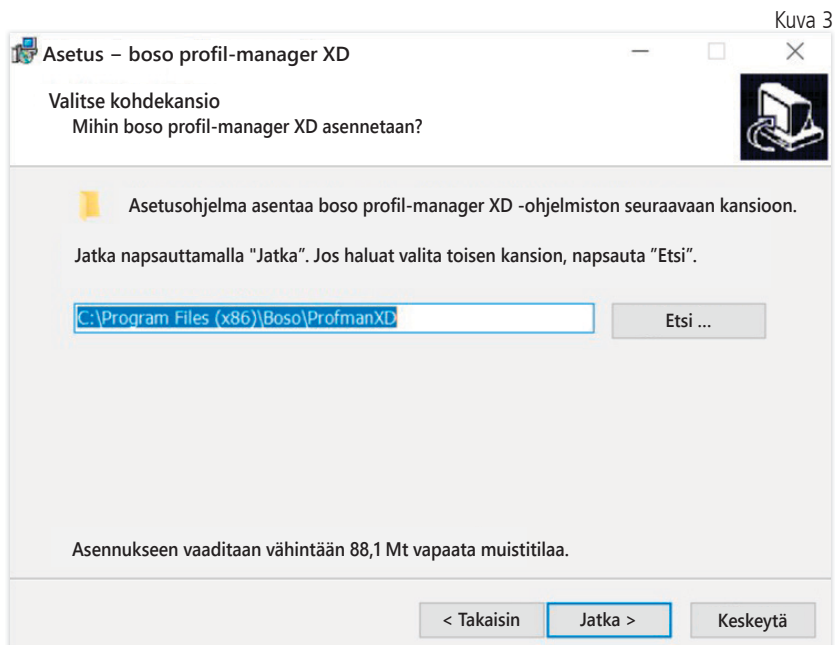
Kuva 3

Asetus – boso profil-manager XD

Valitse kohdekansio
Mihin boso profil-manager XD asennetaan?

Asetusohjelma asentaa boso profil-manager XD -ohjelmiston seuraavaan kansioon.

Jatka napsauttamalla "Jatka". Jos haluat valita toisen kansion, napsauta "Etsi".

C:\Program Files (x86)\Boso\ProfmanXD

Etsi ...

Asennukseen vaaditaan vähintään 88,1 Mt vapaata muistitilaa.

< Takaisin
Jatka >
Keskeytä